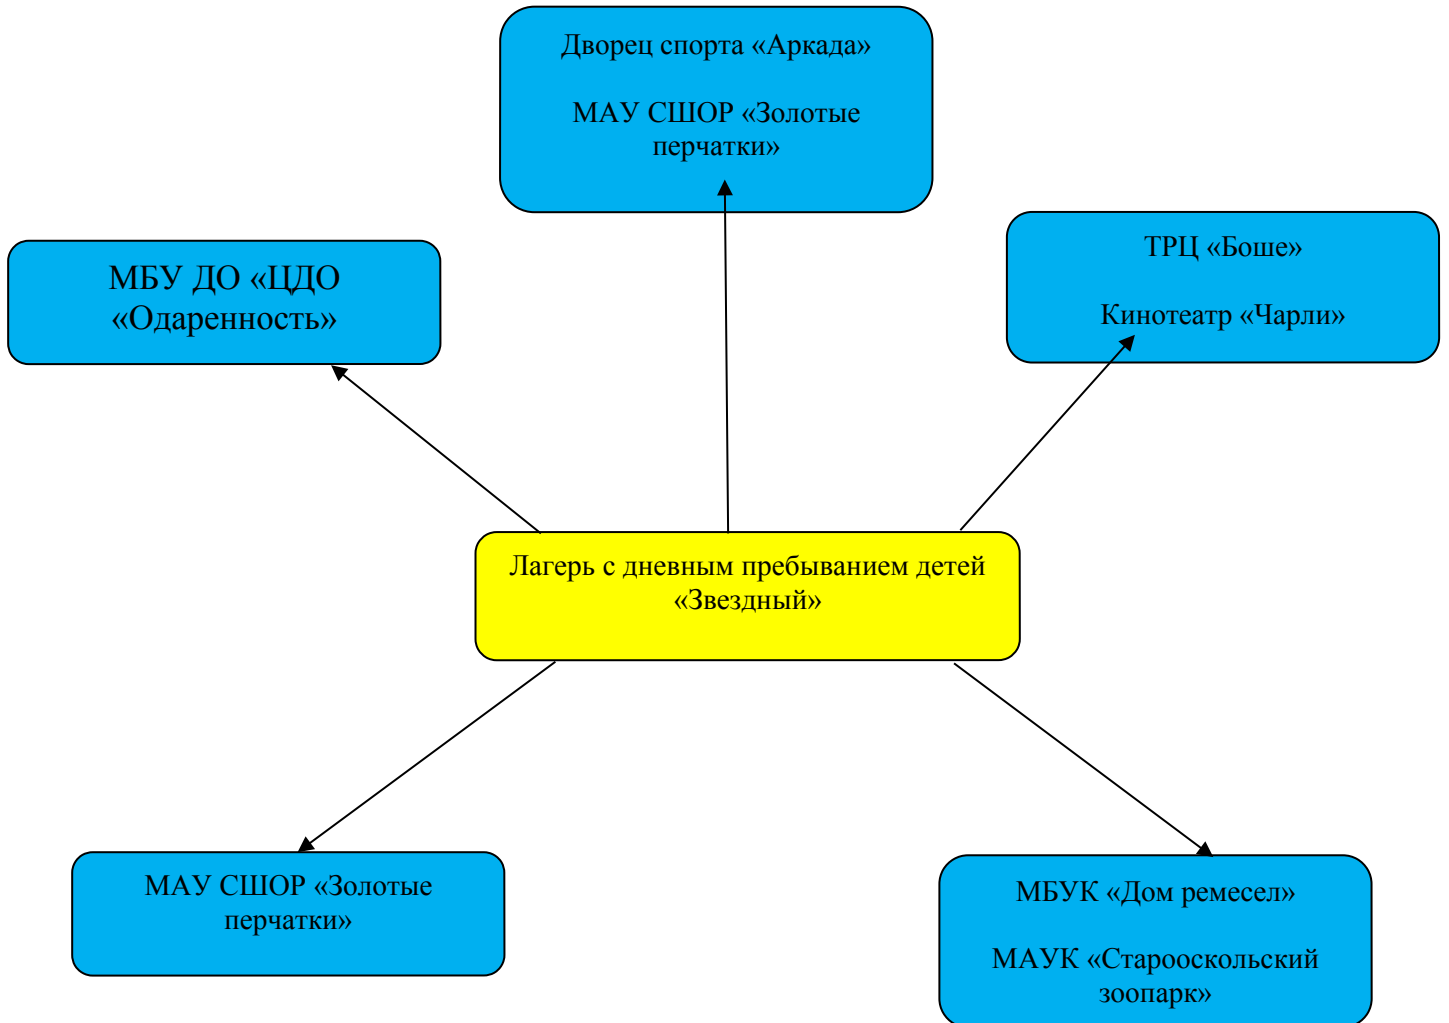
Дворец спорта «Аркада»

МАУ СШОР «Золотые перчатки»

МБУ ДО «ЦДО «Одаренность»

ТРЦ «Боше»

Кинотеатр «Чарли»

Лагерь с дневным пребыванием детей «Звездный»

МАУ СШОР «Золотые перчатки»

МБУК «Дом ремесел»

МАУК «Старооскольский зоопарк»